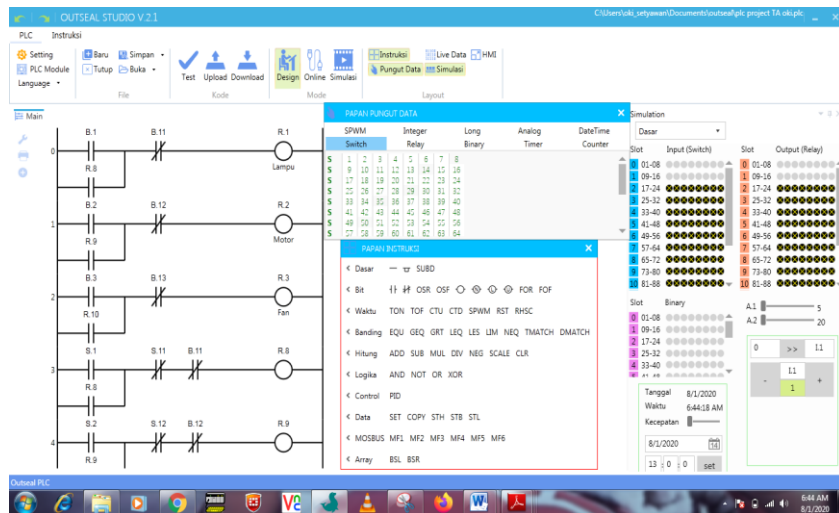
OUTSEAL STUDIO V.2.1

C:\Users\oki_setyawan\Documents\outseal\plc project TA oki.plc

PLC Instruksi

Setting
PLC Module
Language
Baru
Tutup
Simpan
Buka
File
Test Upload Download
Kode
Design Online Simulasi
Mode
Instruksi
Pungut Data
Live Data
Simulasi
HMI
Layout

Main

0
B.1 B.11 R.1
R.8
Lampu

1
B.2 B.12 R.2
R.9
Motor

2
B.3 B.13 R.3
R.10
Fan

3
S.1 S.11 B.11 R.8
R.8

4
S.2 S.12 B.12 R.9
R.9

PAPAN PUNGUT DATA

| SPWM | Integer | Long | Analog | DateTime |
|---|---|---|---|---|
| Switch | Relay | Binary | Timer | Counter |

| S | 1 | 2 | 3 | 4 | 5 | 6 | 7 | 8 |
|---|---|---|---|---|---|---|---|---|
| S | 9 | 10 | 11 | 12 | 13 | 14 | 15 | 16 |
| S | 17 | 18 | 19 | 20 | 21 | 22 | 23 | 24 |
| S | 25 | 26 | 27 | 28 | 29 | 30 | 31 | 32 |
| S | 33 | 34 | 35 | 36 | 37 | 38 | 39 | 40 |
| S | 41 | 42 | 43 | 44 | 45 | 46 | 47 | 48 |
| S | 49 | 50 | 51 | 52 | 53 | 54 | 55 | 56 |
| S | 57 | 58 | 59 | 60 | 61 | 62 | 63 | 64 |

PAPAN INSTRUKSI

Dasar SUBD
Bit OSR OSF FOR FOF
Waktu TON TOF CTU CTD SPWM RST RHSC
Banding EQU GEQ GRT LEQ LES LIM NEQ TMATCH DMATCH
Hitung ADD SUB MUL DIV NEG SCALE CLR
Logika AND NOT OR XOR
Control PID
Data SET COPY STH STB STL
MOSBUS MF1 MF2 MF3 MF4 MF5 MF6
Array BSL BSR

Simulation
Dasar
Slot Input (Switch)
0 01-08
1 09-16
2 17-24
3 25-32
4 33-40
5 41-48
6 49-56
7 57-64
8 65-72
9 73-80
10 81-88

Slot Output (Relay)
0 01-08
1 09-16
2 17-24
3 25-32
4 33-40
5 41-48
6 49-56
7 57-64
8 65-72
9 73-80
10 81-88

Slot Binary
0 01-08
1 09-16
2 17-24
3 25-32
4 33-40

A.1 5
A.2 20

0 >> I1
I1
- 1 +

Tanggal 8/1/2020
Waktu 6:44:18 AM
Kecepatan
8/1/2020
13 : 0 : 0 set

Outseal PLC

6:44 AM
8/1/2020